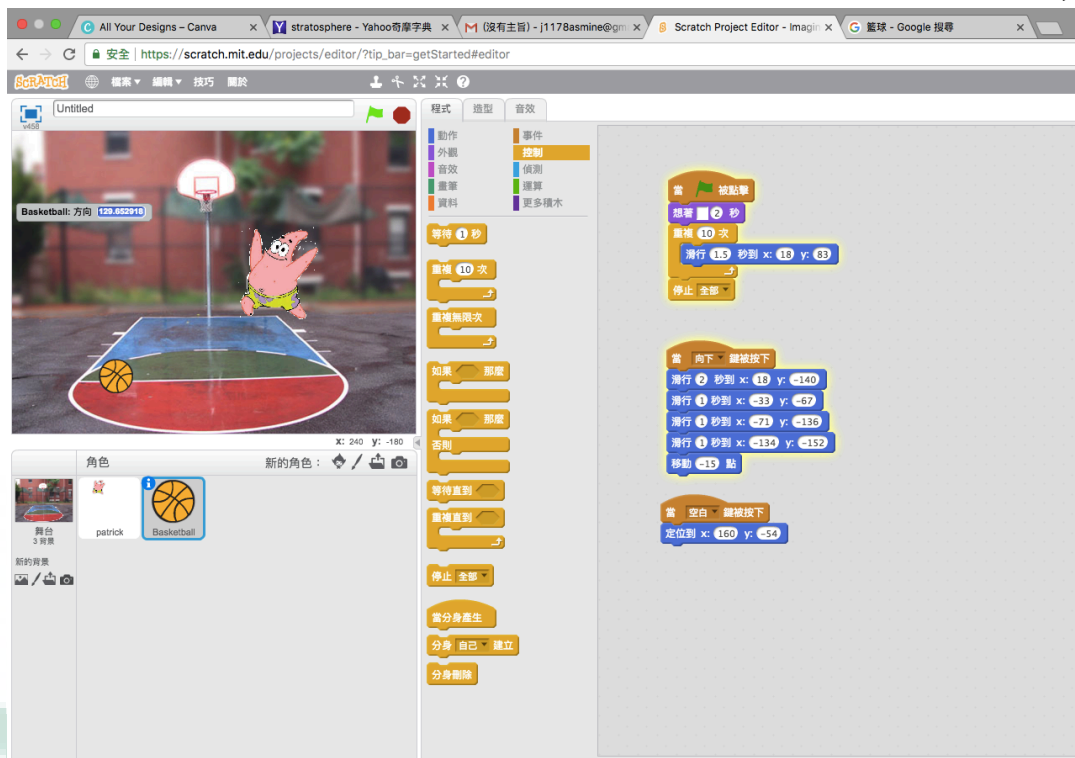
All Your Designs – Canva
stratosphere - Yahoo奇摩字典
(沒有主旨) - j1178asmine@gm
Scratch Project Editor - Imagin
籃球 - Google 搜尋

安全 | https://scratch.mit.edu/projects/editor/?tip_bar=getStarted#editor

SCRATCH 檔案 編輯 技巧 關於

Untitled
v458

Basketball: 方向 129.652918

x: 240 y: -180

角色 新的角色：
舞台
3 背景
新的背景
patrick
Basketball

程式 造型 音效

動作 事件
外觀 控制
音效 偵測
畫筆 運算
資料 更多積木

等待 1 秒
重複 10 次
重複無限次
如果 那麼
如果 那麼
否則
等待直到
重複直到
停止 全部
當分身產生
分身 自己 建立
分身刪除

當 被點擊
想著 2 秒
重複 10 次
滑行 1.5 秒到 x: 18 y: 83
停止 全部

當 向下 鍵被按下
滑行 2 秒到 x: 18 y: -140
滑行 1 秒到 x: -33 y: -67
滑行 1 秒到 x: -71 y: -136
滑行 1 秒到 x: -134 y: -152
移動 -15 點

當 空白 鍵被按下
定位到 x: 160 y: -54